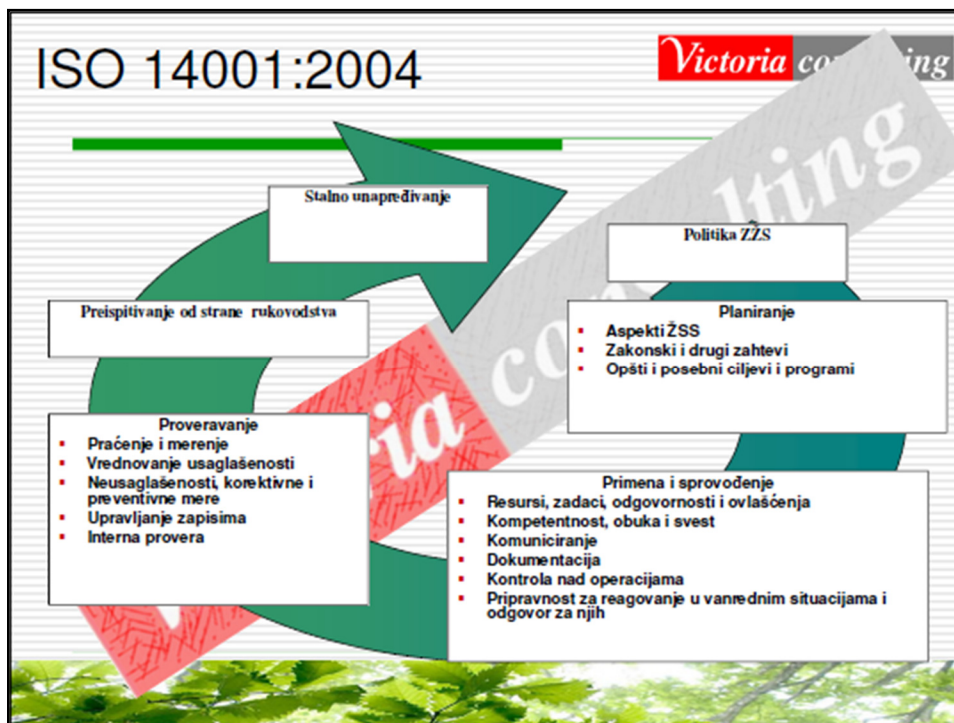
ISO 14001:2004

Victoria co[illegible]ing

Stalno unapređivanje

Politika ŽŽS

Preispitivanje od strane rukovodstva

Planiranje
- Aspekti ŽSS
- Zakonski i drugi zahtevi
- Opšti i posebni ciljevi i programi

Proveravanje
- Praćenje i merenje
- Vrednovanje usaglašenosti
- Neusaglašenosti, korektivne i preventivne mere
- Upravljanje zapisima
- Interna provera

Primena i sprovođenje
- Resursi, zadaci, odgovornosti i ovlašćenja
- Kompetentnost, obuka i svest
- Komuniciranje
- Dokumentacija
- Kontrola nad operacijama
- Pripravnost za reagovanje u vanrednim situacijama i odgovor za njih

Victoria consulting